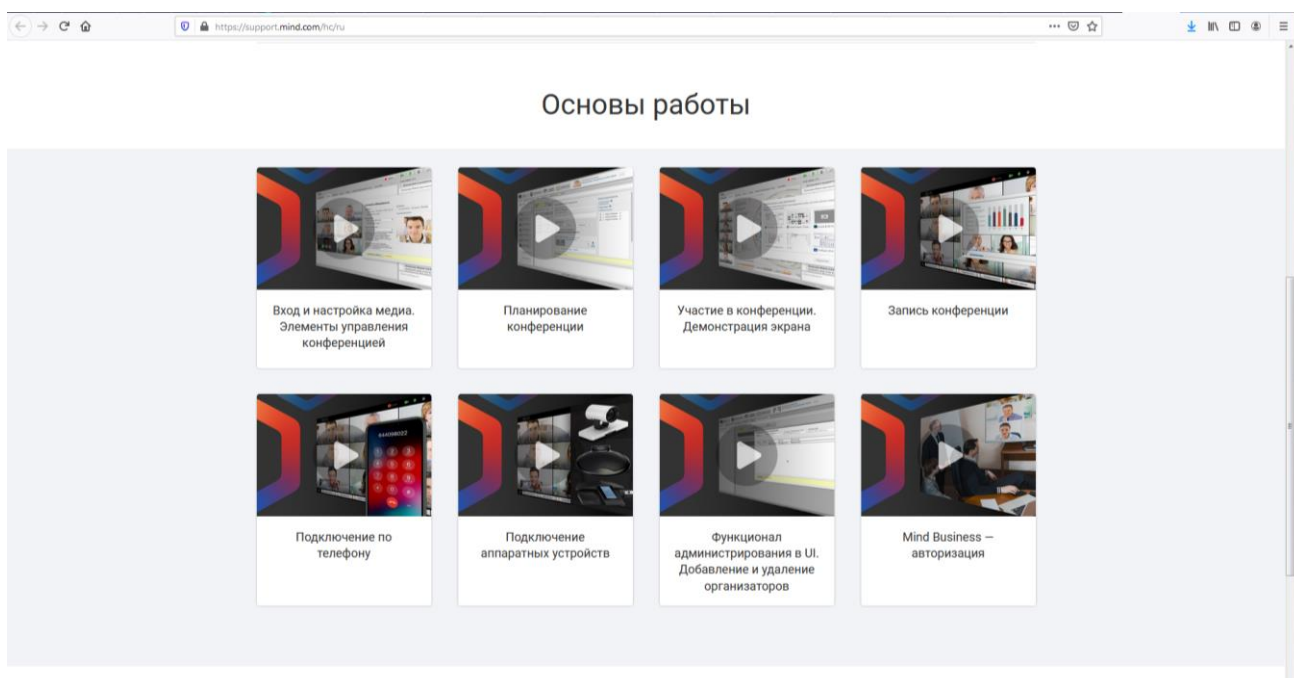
https://support.mind.com/hc/ru

Основы работы

Вход и настройка медиа. Элементы управления конференцией

Планирование конференции

Участие в конференции. Демонстрация экрана

Запись конференции

Подключение по телефону

Подключение аппаратных устройств

Функционал администрирования в UI. Добавление и удаление организаторов

Mind Business — авторизация